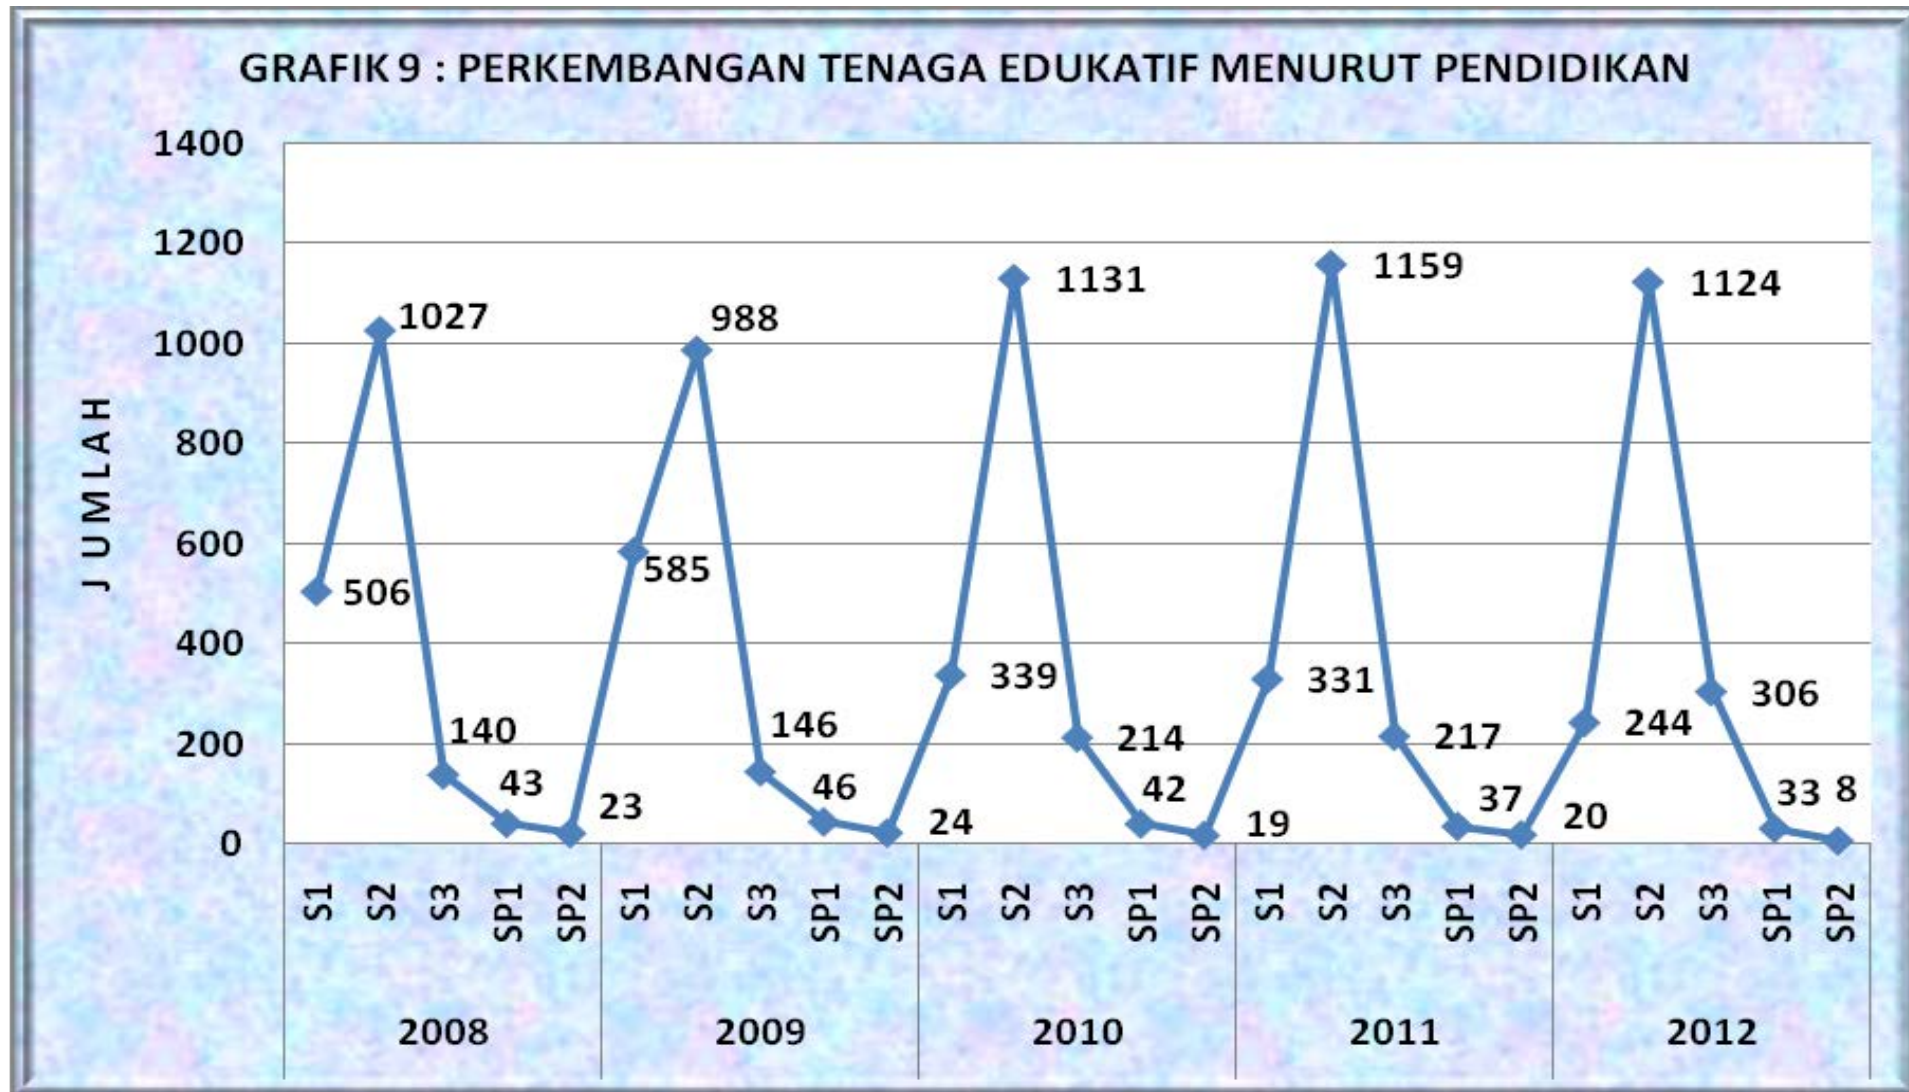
GRAFIK 9 : PERKEMBANGAN TENAGA EDUKATIF MENURUT PENDIDIKAN

JUMLAH

1400
1200
1000
800
600
400
200
0

506
1027
140
43
23
585
988
146
46
24
339
1131
214
42
19
331
1159
217
37
20
244
1124
306
33
8

S1 S2 S3 SP1 SP2
2008
S1 S2 S3 SP1 SP2
2009
S1 S2 S3 SP1 SP2
2010
S1 S2 S3 SP1 SP2
2011
S1 S2 S3 SP1 SP2
2012